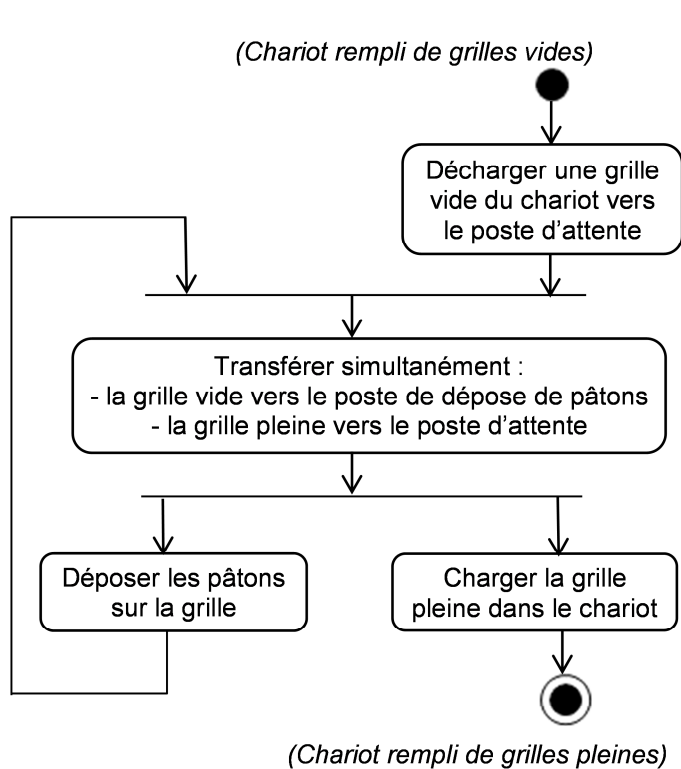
(Chariot rempli de grilles vides)

Décharger une grille vide du chariot vers le poste d'attente

Transférer simultanément :
- la grille vide vers le poste de dépose de pâtons
- la grille pleine vers le poste d'attente

Déposer les pâtons sur la grille

Charger la grille pleine dans le chariot

(Chariot rempli de grilles pleines)